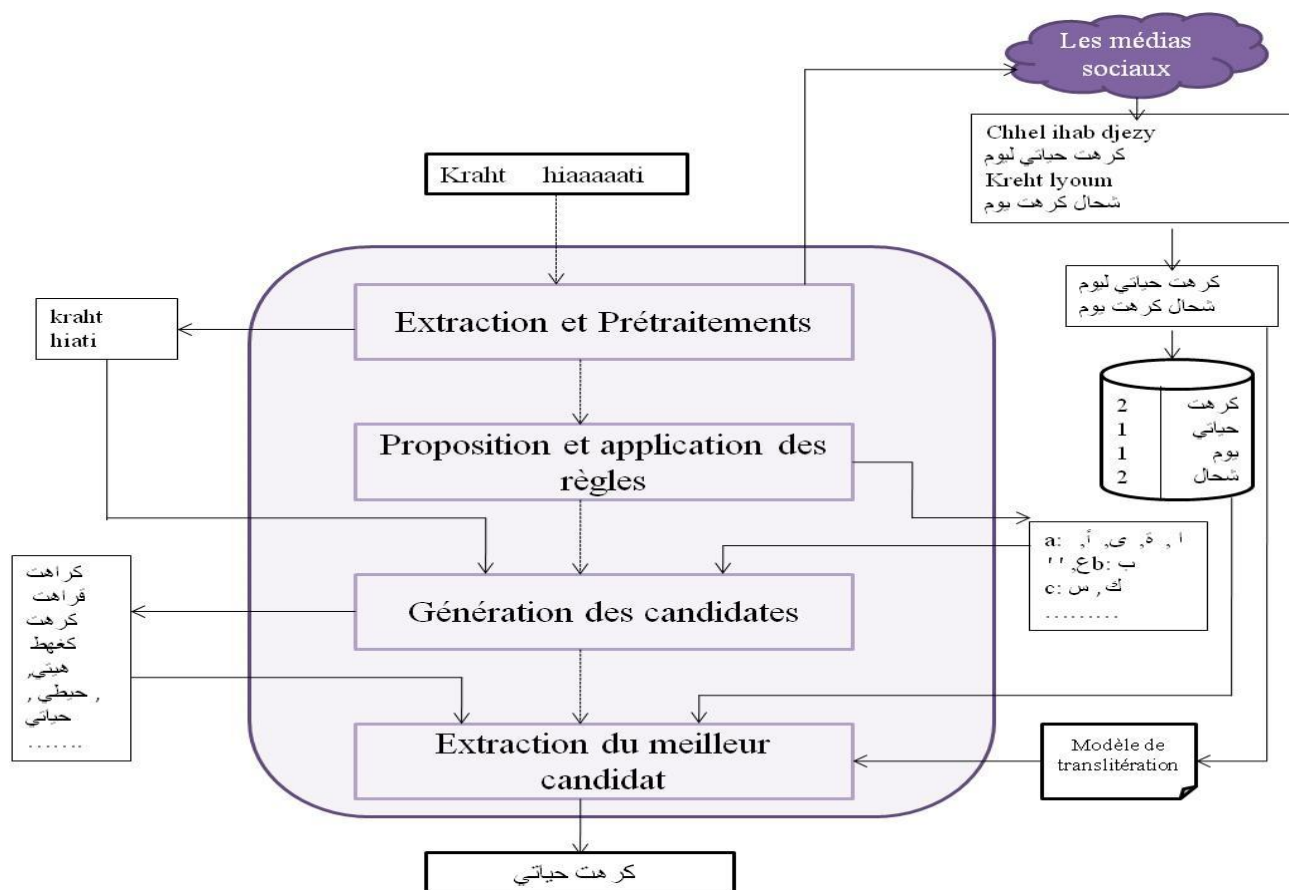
Les médias sociaux

Chhel ihab djezy
كرهت حياتي ليوم
Kreht lyoum
شحال كرهت يوم

Kraht hiaaaaati

كرهت حياتي ليوم
شحال كرهت يوم

kraht
hiati

Extraction et Prétraitements

| كرهت | 2 |
|---|---|
| حياتي | 1 |
| يوم | 1 |
| شحال | 2 |

Proposition et application des règles

a: ا, ة, ى, أ
b: ب, ع, ''
c: ك, س
.........

كراهت
قراهت
كرهت
كغهط
هيتي,
, حيطي
حياتي
.......

Génération des candidates

Extraction du meilleur candidat

Modèle de translitération

كرهت حياتي